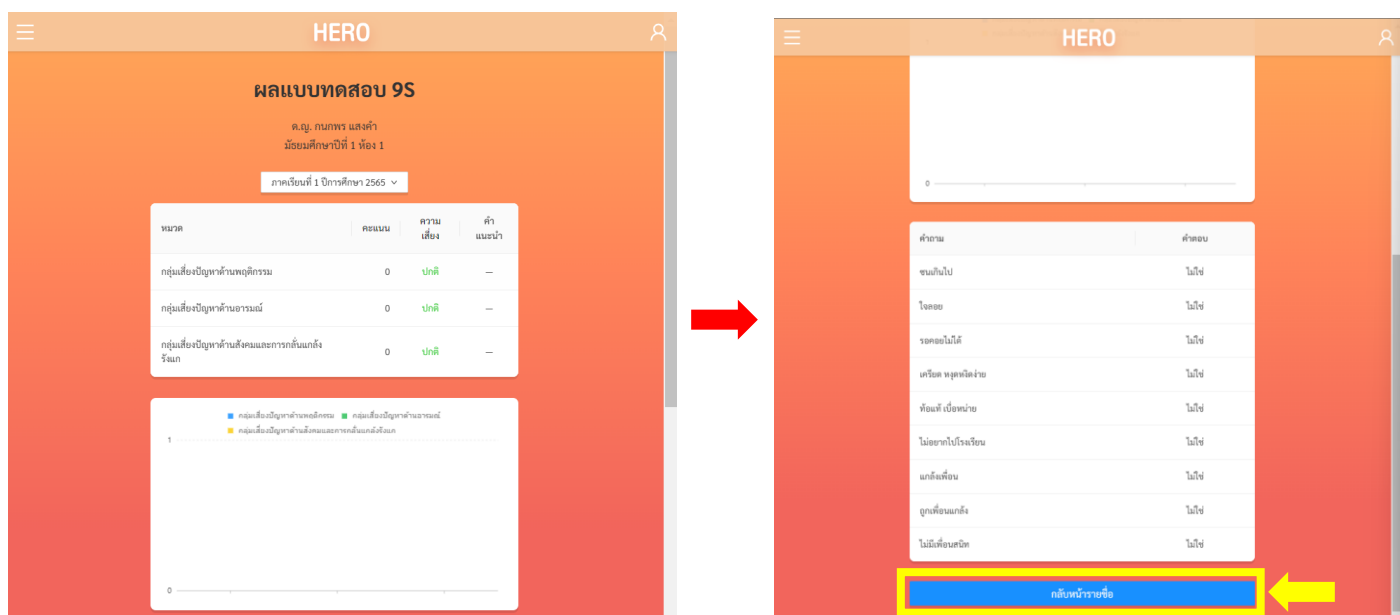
HERO

ผลแบบทดสอบ 9S

ด.ญ. กนกพร แสงคำ
มัธยมศึกษาปีที่ 1 ห้อง 1

ภาคเรียนที่ 1 ปีการศึกษา 2565

| หมวด | คะแนน | ความเสี่ยง | คำแนะนำ |
|---|---|---|---|
| กลุ่มเสี่ยงปัญหาด้านพฤติกรรม | 0 | ปกติ | — |
| กลุ่มเสี่ยงปัญหาด้านอารมณ์ | 0 | ปกติ | — |
| กลุ่มเสี่ยงปัญหาด้านสังคมและการกลั่นแกล้งรังแก | 0 | ปกติ | — |

กลุ่มเสี่ยงปัญหาด้านพฤติกรรม กลุ่มเสี่ยงปัญหาด้านอารมณ์ กลุ่มเสี่ยงปัญหาด้านสังคมและการกลั่นแกล้งรังแก

1

0

HERO

0

| คำถาม | คำตอบ |
|---|---|
| ซนเกินไป | ไม่ใช่ |
| ใจลอย | ไม่ใช่ |
| รอคอยไม่ได้ | ไม่ใช่ |
| เครียด หงุดหงิดง่าย | ไม่ใช่ |
| ท้อแท้ เบื่อหน่าย | ไม่ใช่ |
| ไม่อยากไปโรงเรียน | ไม่ใช่ |
| แกล้งเพื่อน | ไม่ใช่ |
| ถูกเพื่อนแกล้ง | ไม่ใช่ |
| ไม่มีเพื่อนสนิท | ไม่ใช่ |

กลับหน้ารายชื่อ